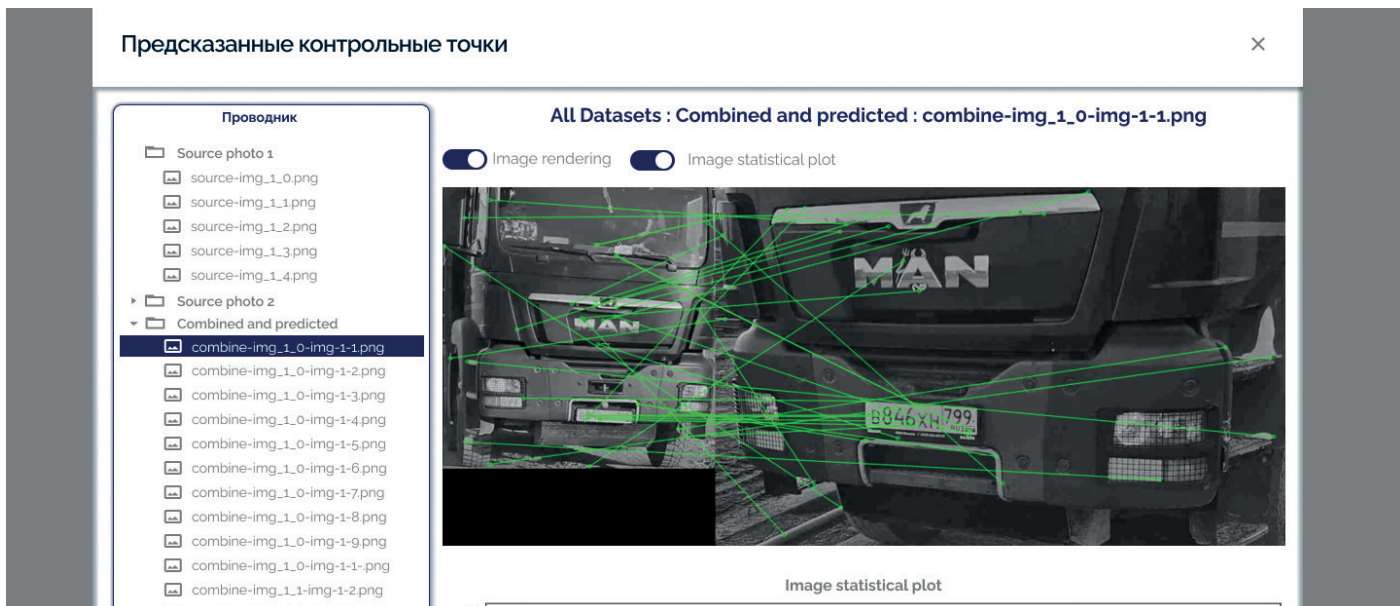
Предсказанные контрольные точки

×

Проводник

Source photo 1
source-img_1_0.png
source-img_1_1.png
source-img_1_2.png
source-img_1_3.png
source-img_1_4.png
Source photo 2
Combined and predicted
combine-img_1_0-img-1-1.png
combine-img_1_0-img-1-2.png
combine-img_1_0-img-1-3.png
combine-img_1_0-img-1-4.png
combine-img_1_0-img-1-5.png
combine-img_1_0-img-1-6.png
combine-img_1_0-img-1-7.png
combine-img_1_0-img-1-8.png
combine-img_1_0-img-1-9.png
combine-img_1_0-img-1-1-.png
combine-img_1_1-img-1-2.png

All Datasets : Combined and predicted : combine-img_1_0-img-1-1.png

Image rendering
Image statistical plot

MAN
MAN
B846XH 799 RUS

Image statistical plot